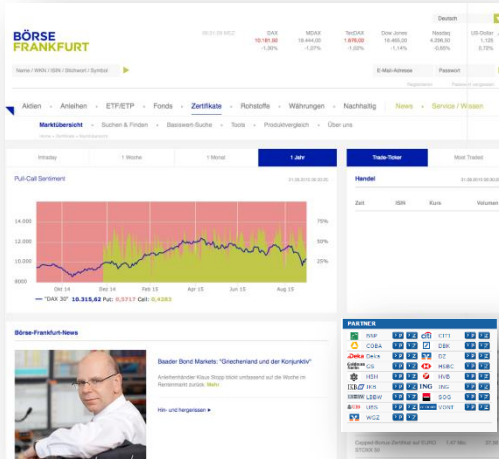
BÖRSE FRANKFURT

Deutsch

| DAX | MDAX | TecDAX | Dow Jones | Nasdaq | US-Dollar |
|---|---|---|---|---|---|
| 10.181,60 | 18.444,02 | 1.679,00 | 16.465,00 | 4.206,00 | 1,125 |
| -1,38% | -1,37% | -1,00% | -1,14% | -0,65% | 0,70% |

Name / WKN / ISIN / Stichwort / Symbol

E-Mail-Adresse
Passwort

Aktien · Anleihen · ETF/ETP · Fonds · Zertifikate · Rohstoffe · Währungen · Nachhaltig · News · Service / Wissen

Marktübersicht · Suchen & Finden · Basiswert-Suche · Tools · Produktvergleich · Über uns

Intraday | 1 Woche | 1 Monat | 1 Jahr

Trade-Ticker | Most Traded

Put-Call Sentiment

Handel

Zeit | ISIN | Kurs | Volumen

14.000
12.000
10.000
8000

75%
50%
25%

Okt 14 · Dez 14 · Feb 15 · Apr 15 · Jun 15 · Aug 15

"DAX 30" 10.315,62 Put: 0,5717 Call: 0,4283

Börse-Frankfurt-News

Baader Bond Markets: "Griechenland und der Konjunktiv"

Hin- und hergerissen »

PARTNER

BNP · CITI
COBA · DBK
Deka · DZ
GS · HSBC
HSH · HVB
IKB · ING
LBBW · SOG
UBS · VONT
WGZ